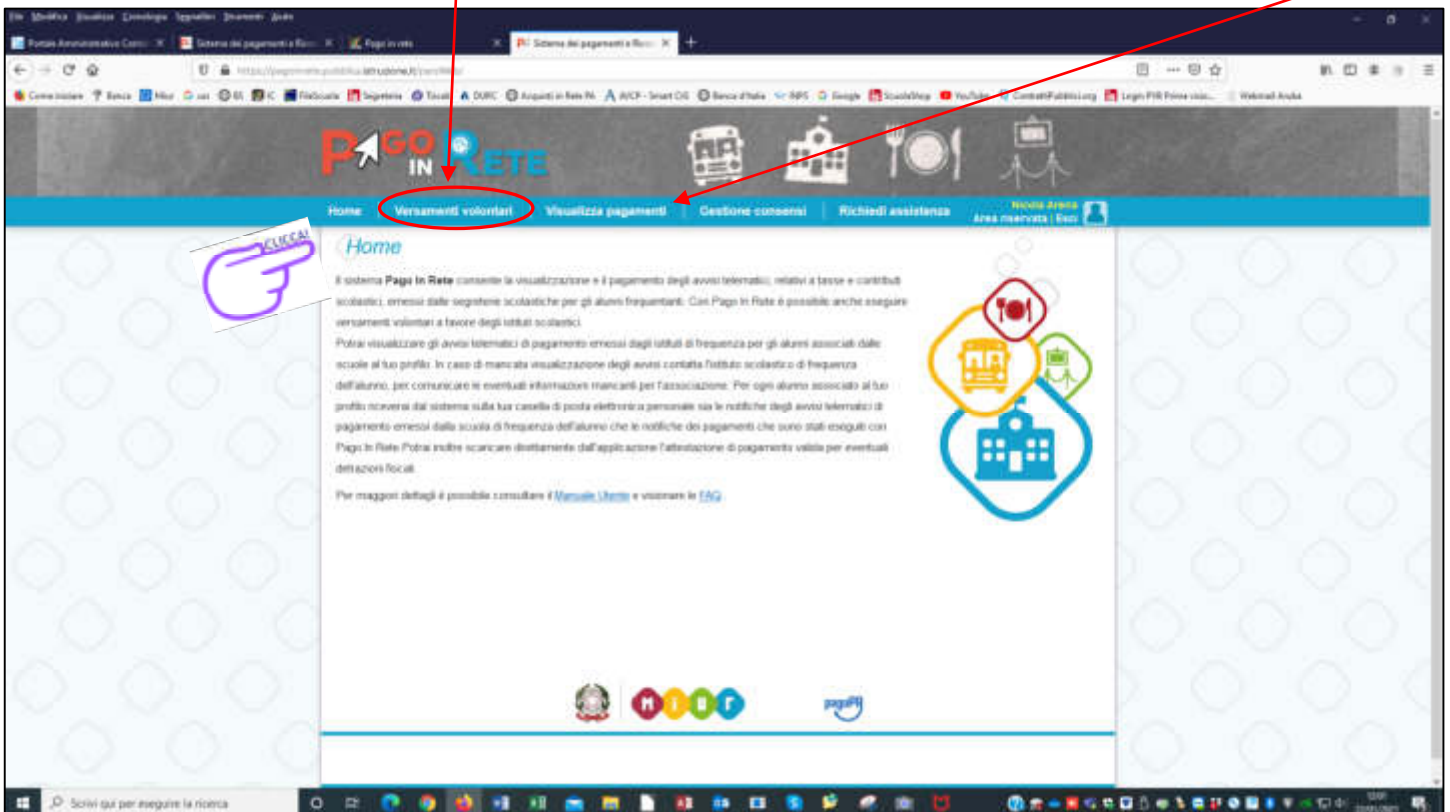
File Modifica Visualizza Cronologia Segnalibri Strumenti Aiuto

Portale Amministrativo Contabile | Sistema dei pagamenti e Rimborsi | Pago in rete | Sistema dei pagamenti e Rimborsi

https://pagoinrete.pubblica.istruzione.it/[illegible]

Come iniziare | Banca | Miur | uni | ICS | IC | FileScuola | Segreteria | Tiscali | DURC | Acquisti in Rete PA | AVCP - Smart CIG | Banca d'Italia | INPS | Google | ScuolaShop | YouTube | ContrattiPubblici.org | Login PVR Prime visio... | Webmail Aruba

PAGO IN RETE

Home | Versamenti volontari | Visualizza pagamenti | Gestione consensi | Richiedi assistenza | Nicola Arena | Area riservata | Esci

CLICCA!

Home

Il sistema Pago In Rete consente la visualizzazione e il pagamento degli avvisi telematici, relativi a tasse e contributi scolastici, emessi dalle segreterie scolastiche per gli alunni frequentanti. Con Pago In Rete è possibile anche eseguire versamenti volontari a favore degli istituti scolastici.

Potrai visualizzare gli avvisi telematici di pagamento emessi dagli istituti di frequenza per gli alunni associati dalle scuole al tuo profilo. In caso di mancata visualizzazione degli avvisi contatta l'istituto scolastico di frequenza dell'alunno, per comunicare le eventuali informazioni mancanti per l'associazione. Per ogni alunno associato al tuo profilo riceverai dal sistema sulla tua casella di posta elettronica personale sia le notifiche degli avvisi telematici di pagamento emessi dalla scuola di frequenza dell'alunno che le notifiche dei pagamenti che sono stati eseguiti con Pago In Rete. Potrai inoltre scaricare direttamente dall'applicazione l'attestazione di pagamento valida per eventuali detrazioni fiscali.

Per maggiori dettagli è possibile consultare il Manuale Utente e visionare le FAQ.

MIUR

pagoPA

Scrivi qui per eseguire la ricerca